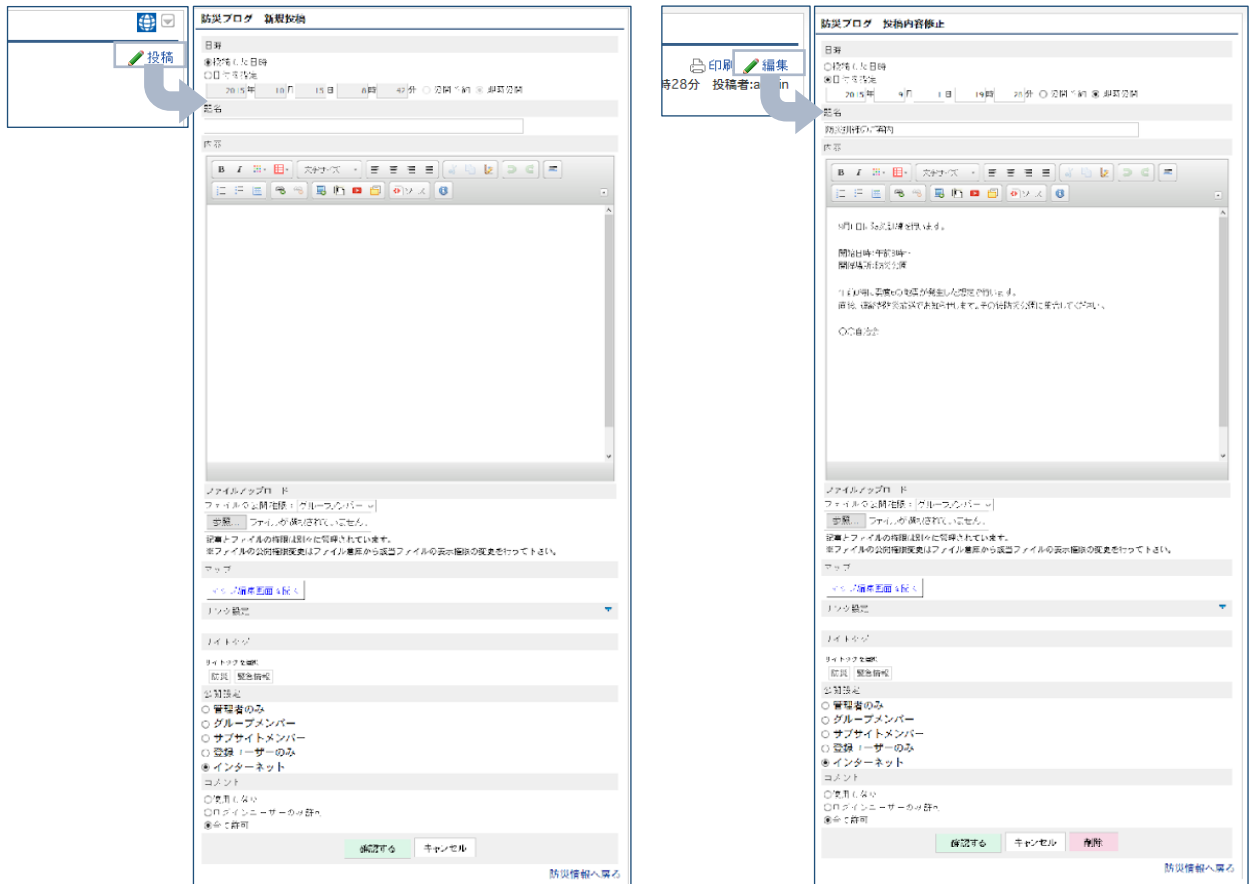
投稿

防災ブログ　新規投稿

日芽

◉投稿した日時
○日で指定
2015年　10月　15日　8時　47分　○ 公開不可　◉ 即時公開

題名

本文

文字サイズ

ファイルアップロード
ファイルの公開権限：グループメンバー
参照... ファイルが選択されていません。
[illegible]ファイルの権限は別々に管理されています。
※ファイルの公開権限変更はファイル置場から該当ファイルの表示権限の変更を行ってください。

マップ
マップ編集画面を開く
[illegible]設定

タイトタグ
タイトタグを選択
防災　緊急情報

公開設定
○ 管理者のみ
○ グループメンバー
○ サブサイトメンバー
○ 登録ユーザーのみ
◉ インターネット

コメント
○使用しない
○ログインユーザーのみ許可
◉全て許可

確認する　キャンセル

防災情報へ戻る

印刷　編集
時28分　投稿者:admin

防災ブログ　投稿内容修正

日芽

○投稿した日時
◉日で指定
2015年　9月　1日　19時　28分　○ 公開不可　◉ 即時公開

題名
防災訓練のご案内

本文

文字サイズ

9月1日に防災訓練を行います。

開始日時：午前9時～
開催場所：防災公園

※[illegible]震度6の地震が発生した想定で行います。
当日、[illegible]でお知らせします。その後防災公園に集合してください。

○○自治会

ファイルアップロード
ファイルの公開権限：グループメンバー
参照... ファイルが選択されていません。
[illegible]ファイルの権限は別々に管理されています。
※ファイルの公開権限変更はファイル置場から該当ファイルの表示権限の変更を行ってください。

マップ
マップ編集画面を開く
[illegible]設定

タイトタグ
タイトタグを選択
防災　緊急情報

公開設定
○ 管理者のみ
○ グループメンバー
○ サブサイトメンバー
○ 登録ユーザーのみ
◉ インターネット

コメント
○使用しない
○ログインユーザーのみ許可
◉全て許可

確認する　キャンセル　削除

防災情報へ戻る